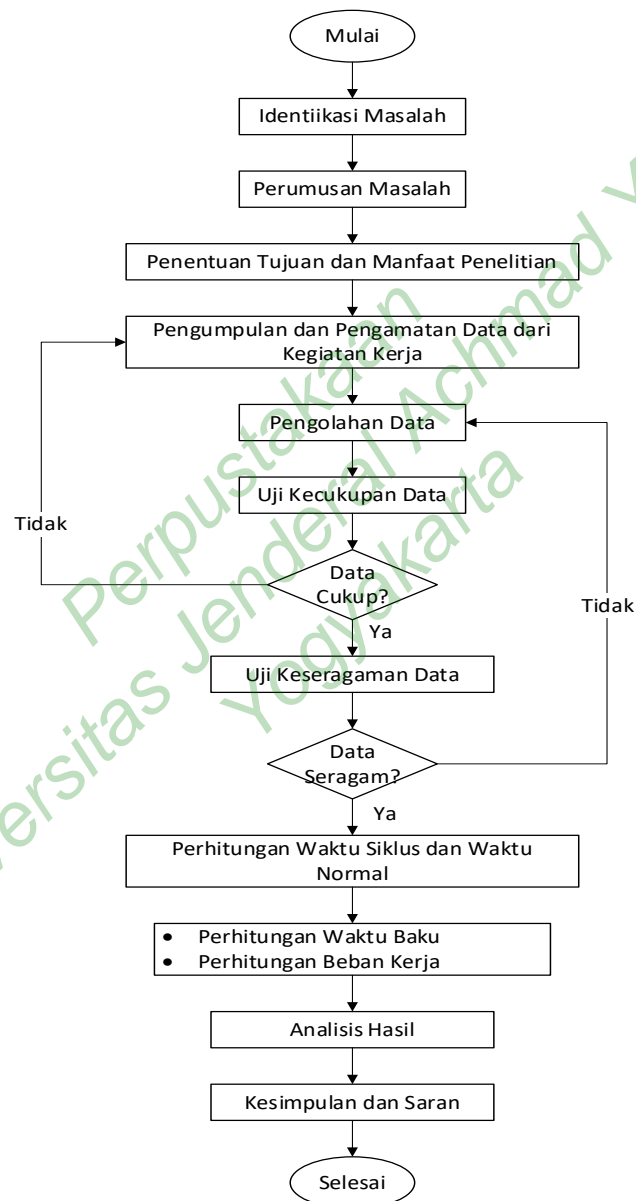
Mulai

Identiikasi Masalah

Perumusan Masalah

Penentuan Tujuan dan Manfaat Penelitian

Pengumpulan dan Pengamatan Data dari Kegiatan Kerja

Pengolahan Data

Uji Kecukupan Data

Tidak

Data Cukup?

Ya

Tidak

Uji Keseragaman Data

Data Seragam?

Ya

Perhitungan Waktu Siklus dan Waktu Normal

• Perhitungan Waktu Baku
• Perhitungan Beban Kerja

Analisis Hasil

Kesimpulan dan Saran

Selesai

Perpustakaan
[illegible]ersitas Jenderal Achmad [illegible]
Yogyakarta